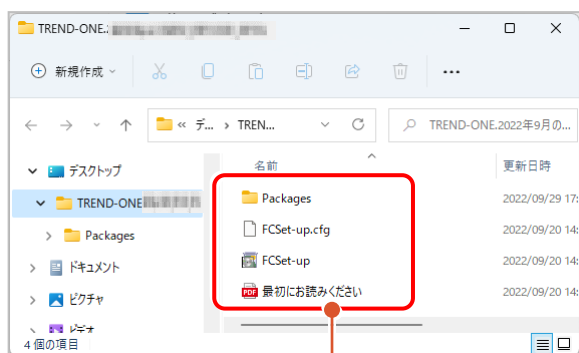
TREND-ONE.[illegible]

新規作成

« デ... › TREN...

TREND-ONE.2022年9月の...

デスクトップ

TREND-ONE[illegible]

Packages

ドキュメント

ピクチャ

ビデオ

名前

更新日時

Packages

FCSet-up.cfg

FCSet-up

最初にお読みください

2022/09/29 17:

2022/09/20 14:

2022/09/20 14:

2022/09/20 14:

4 個の項目